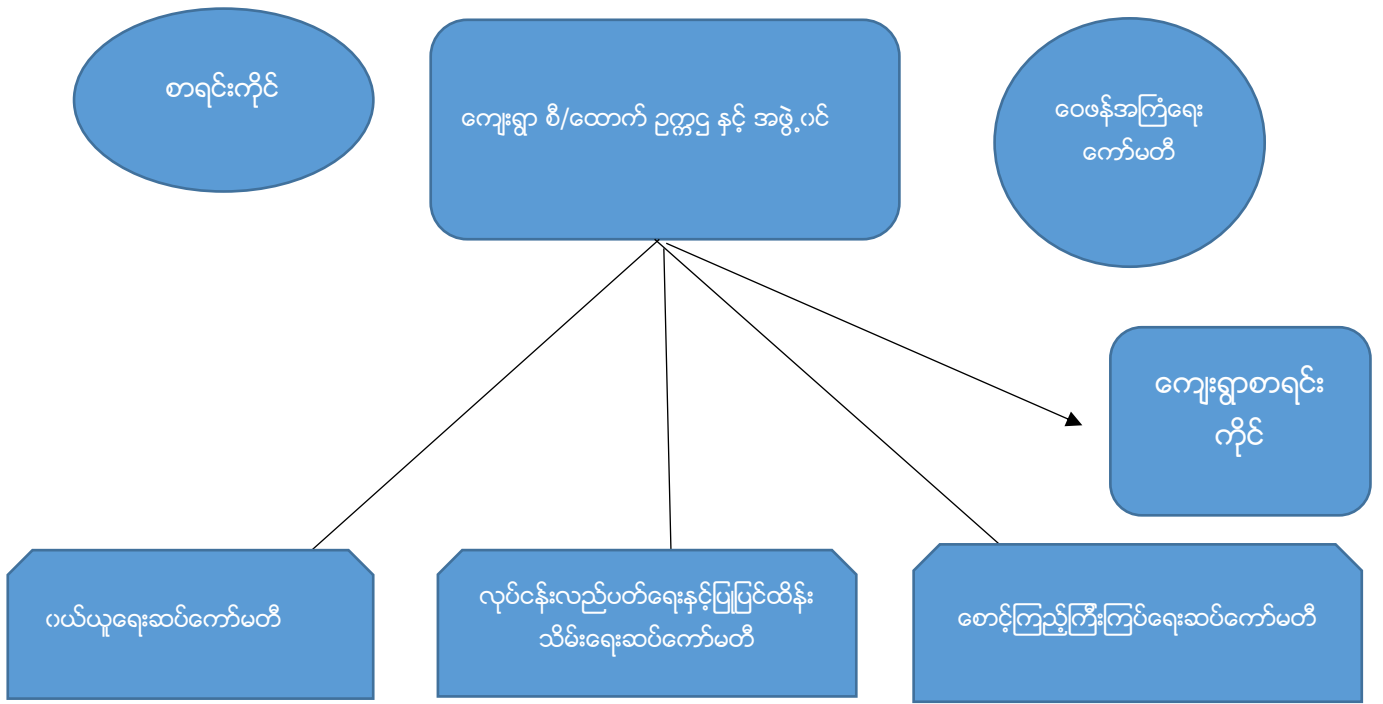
စာရင်းကိုင်

ကျေးရွာ စီ/ထောက် ဥက္ကဌ နှင့် အဖွဲ့ဝင်

ဝေဖန်အကြံပေး ကော်မတီ

ကျေးရွာစာရင်း ကိုင်

ဂယ်ယူရေးဆပ်ကော်မတီ

လုပ်ငန်းလည်ပတ်ရေးနှင့်ပြုပြင်ထိန်း သိမ်းရေးဆပ်ကော်မတီ

စောင့်ကြည့်ကြီးကြပ်ရေးဆပ်ကော်မတီ